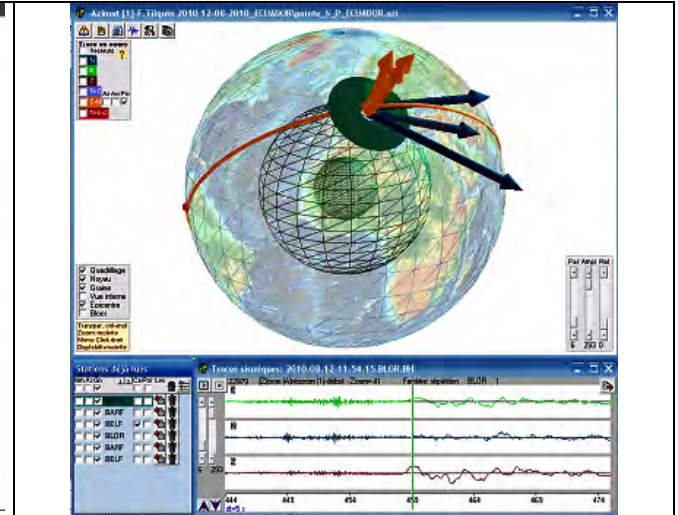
-Azimut [1]-F.Tilquin 2010 12-08-2010_ECUADOR\pointe_S_P_ECUADOR.azi

Tracer un rayon
Recouvrir ?
Ai Ao Po

Quadrillage
Noyau
Graine
Vue interne
Epicentre
Blocs

Pair Ampl Ral
6 293 0

Stations déjà lues
BARF
BELF
BLOR
BARF
BELF

Traces sismiques: 2010.08.12-11.54.15.BLOR.BH
Fenêtre: sépulation BLOR 1
E
N
Z
444 448 454 458 464 468 474